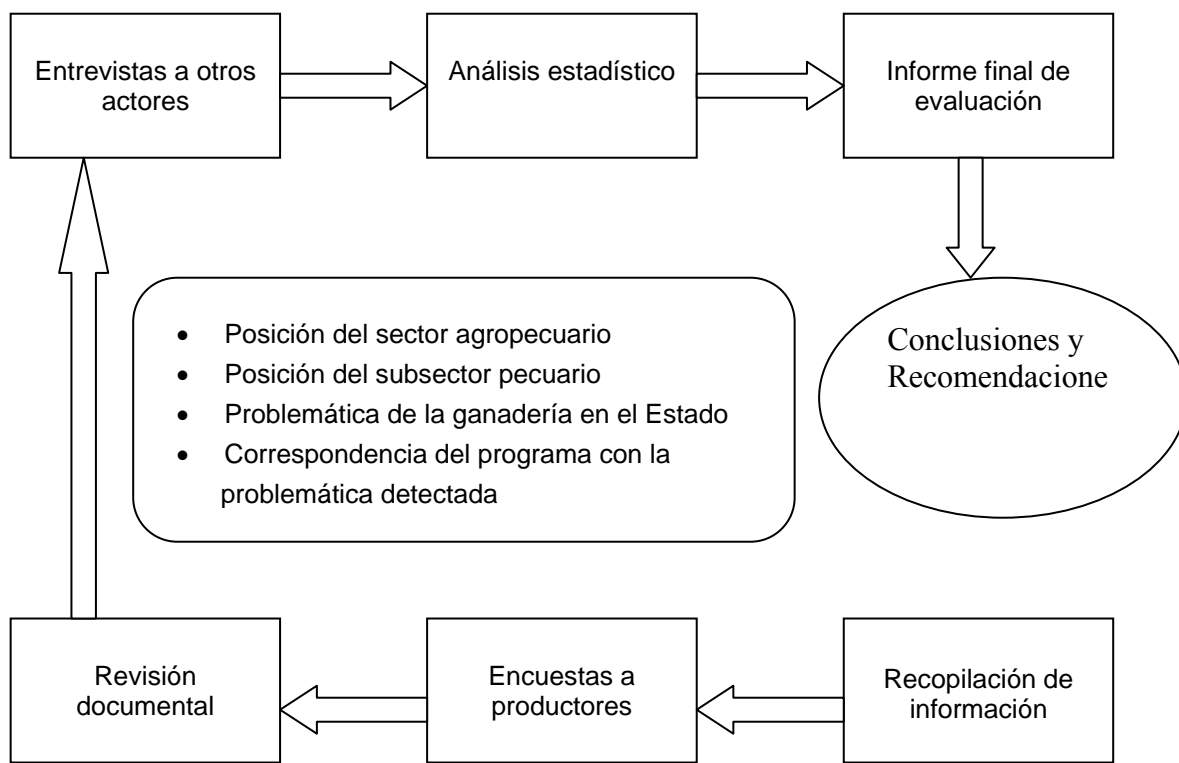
Entrevistas a otros actores

Análisis estadístico

Informe final de evaluación

Conclusiones y Recomendacione

- Posición del sector agropecuario
- Posición del subsector pecuario
- Problemática de la ganadería en el Estado
- Correspondencia del programa con la problemática detectada

Revisión documental

Encuestas a productores

Recopilación de información